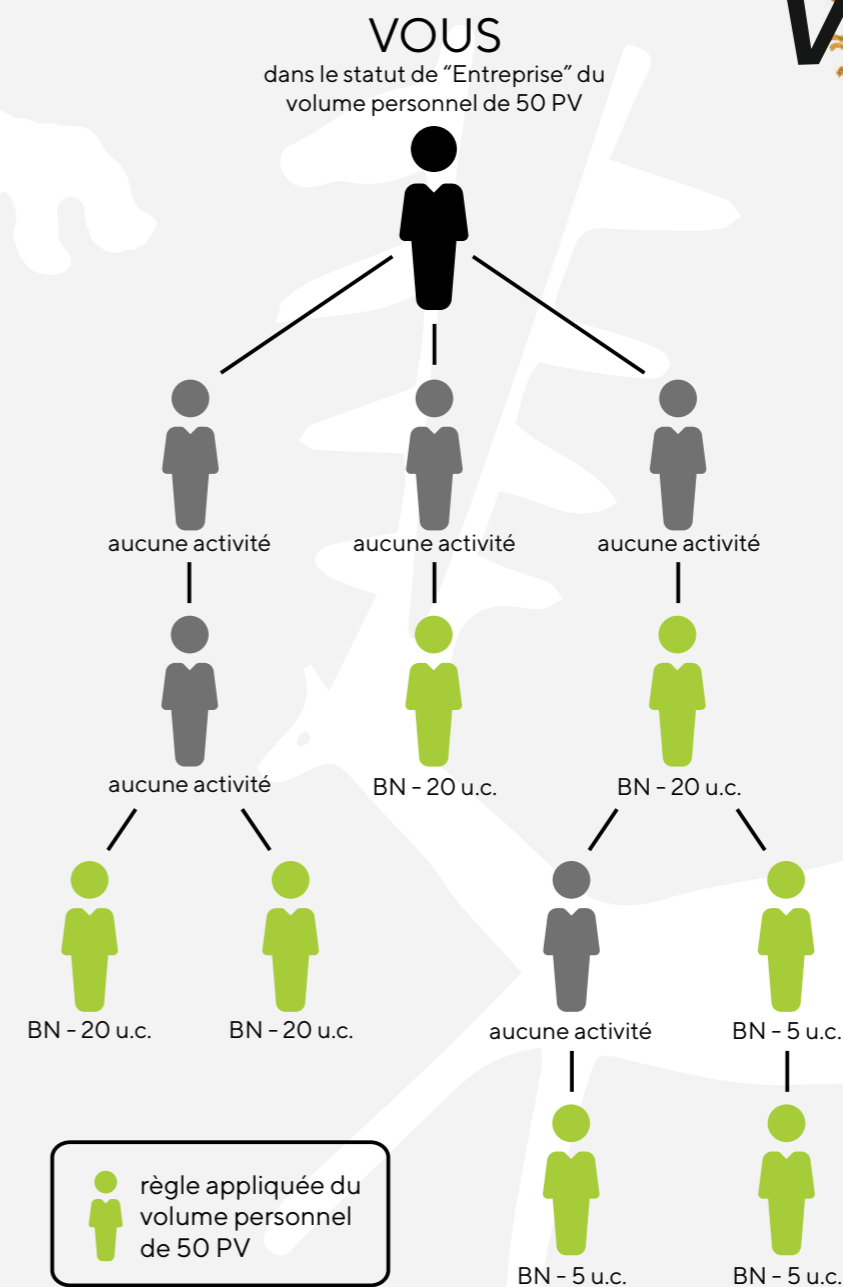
VOUS
dans le statut de "Entreprise" du volume personnel de 50 PV

aucune activité
aucune activité
aucune activité

aucune activité
BN - 20 u.c.
BN - 20 u.c.

BN - 20 u.c.
BN - 20 u.c.
aucune activité
BN - 5 u.c.

règle appliquée du volume personnel de 50 PV

BN - 5 u.c.
BN - 5 u.c.